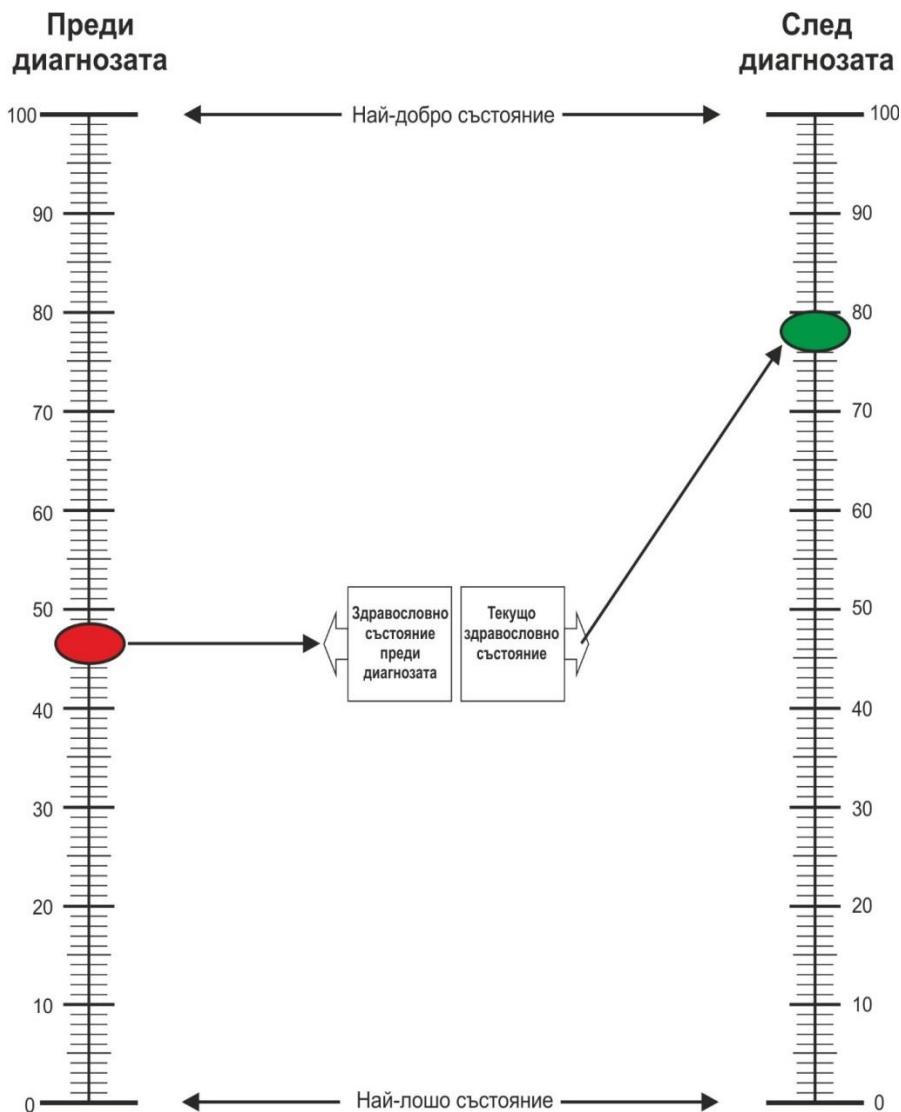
Преди диагнозата

След диагнозата

100

Най-добро състояние

100

90

90

80

80

70

70

60

60

50

Здравословно състояние преди диагнозата

Текущо здравословно състояние

50

40

40

30

30

20

20

10

10

0

Най-лошо състояние

0